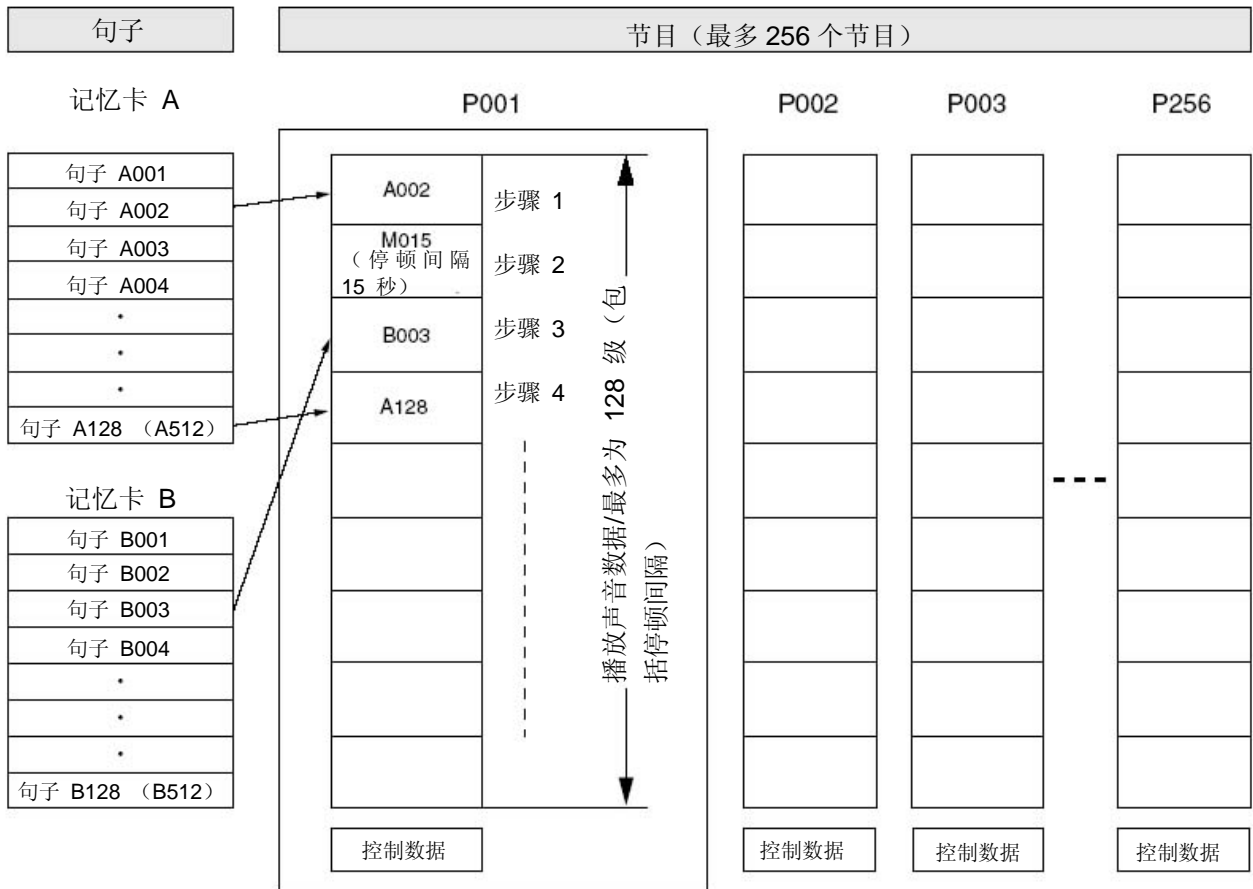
句子

节目（最多 256 个节目）

记忆卡 A

句子 A001
句子 A002
句子 A003
句子 A004
·
·
·
句子 A128 （A512）

记忆卡 B

句子 B001
句子 B002
句子 B003
句子 B004
·
·
·
句子 B128 （B512）

P001

A002 步骤 1
M015（停顿间隔 15 秒） 步骤 2
B003 步骤 3
A128 步骤 4

播放声音数据/最多为 128 级（包括停顿间隔）

控制数据

P002
控制数据

P003
控制数据

P256
控制数据